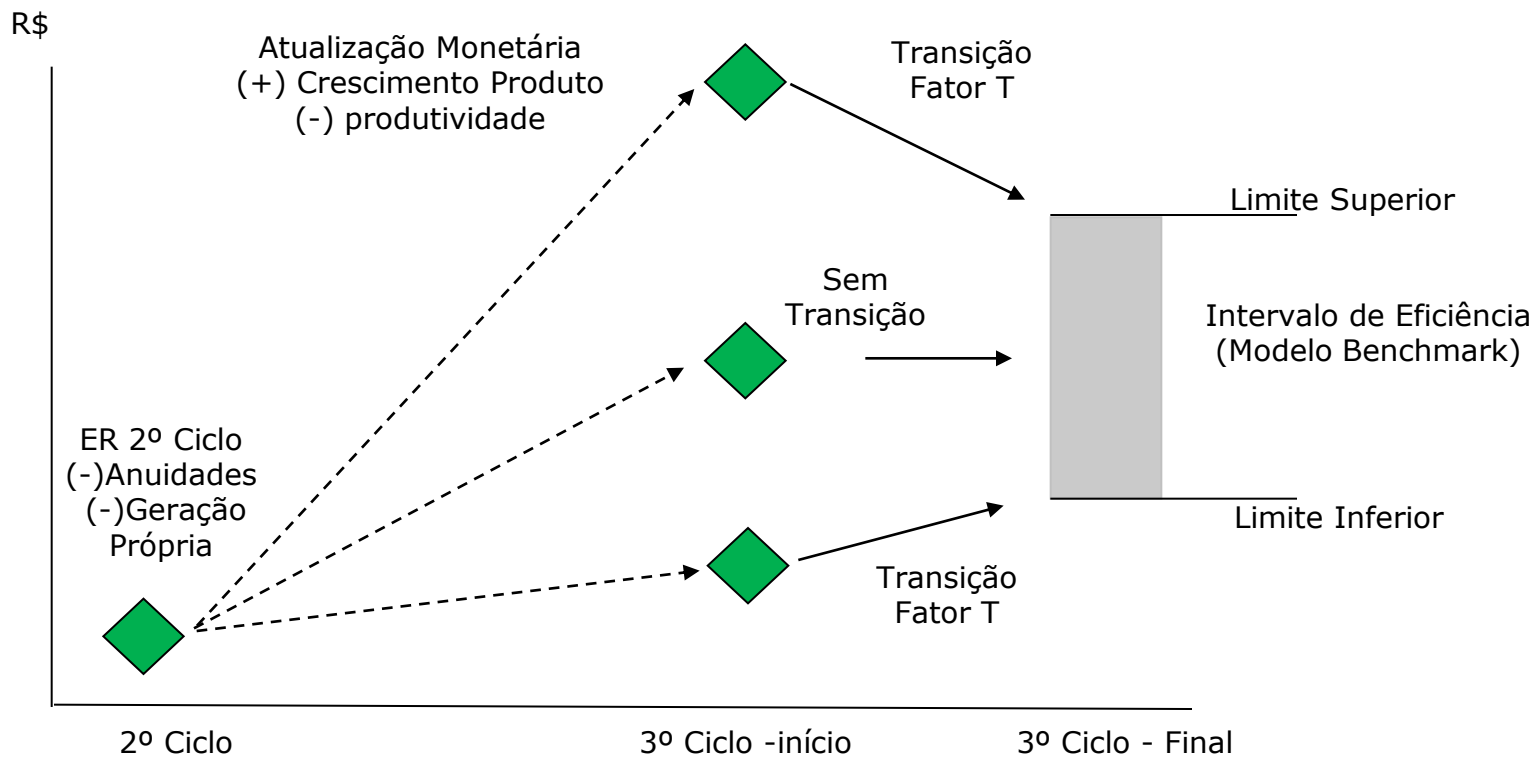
R$

Atualização Monetária
(+) Crescimento Produto
(-) produtividade

Transição
Fator T

Limite Superior

Sem
Transição

Intervalo de Eficiência
(Modelo Benchmark)

ER 2º Ciclo
(-)Anuidades
(-)Geração
Própria

Limite Inferior

Transição
Fator T

2º Ciclo

3º Ciclo -início

3º Ciclo - Final